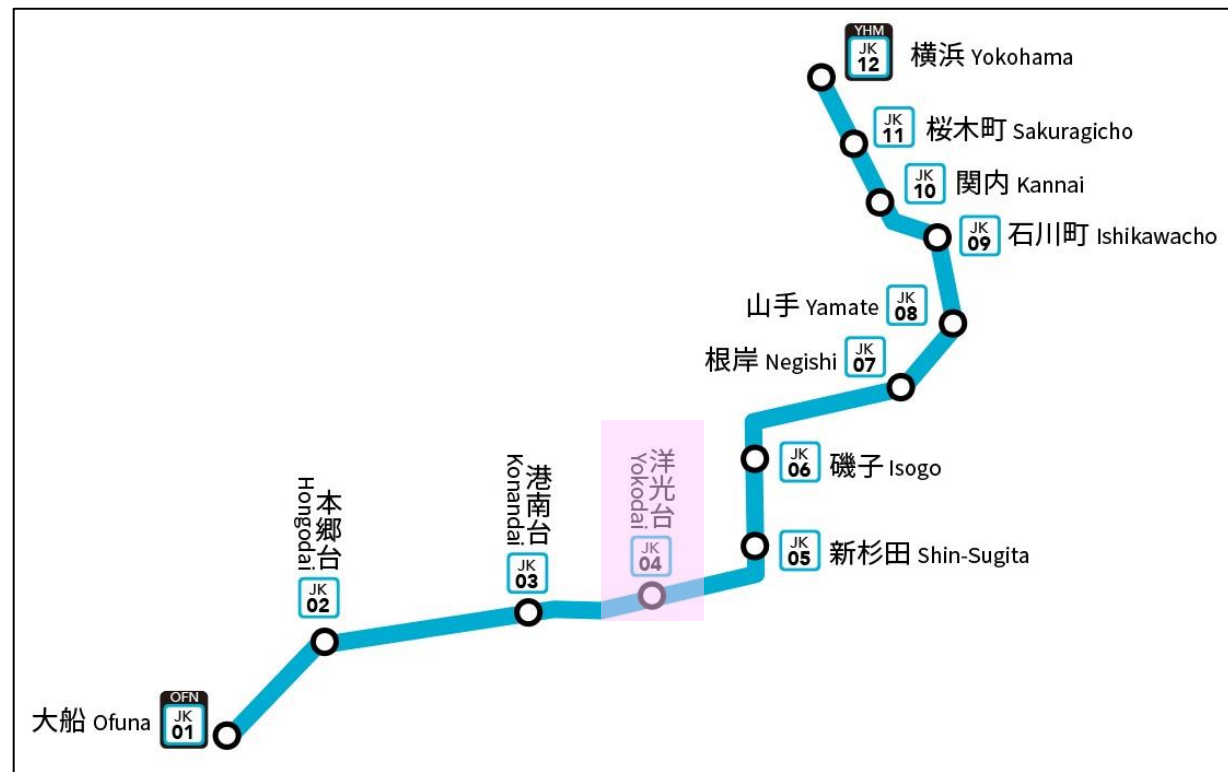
YHM
JK 12 横浜 Yokohama

JK 11 桜木町 Sakuragicho

JK 10 関内 Kannai

JK 09 石川町 Ishikawacho

山手 Yamate JK 08

根岸 Negishi JK 07

JK 06 磯子 Isogo

JK 05 新杉田 Shin-Sugita

洋光台 Yokodai JK 04

港南台 Konandai JK 03

本郷台 Hongodai JK 02

大船 Ofuna OFN JK 01